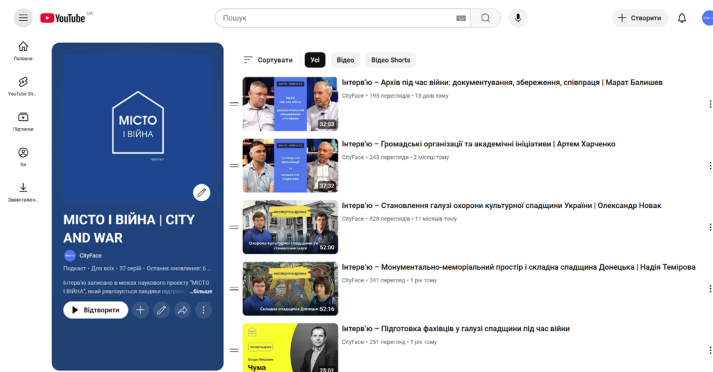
YouTube UA

Пошук

Створити

Головне

YouTube Sh...

Підписки

Ви

Завантажен...

МІСТО
І ВІЙНА

МІСТО І ВІЙНА | CITY AND WAR

CityFace

Подкаст • Для всіх • 37 серій • Останнє оновлення: 6 ...

Інтерв'ю записано в межах наукового проєкту "МІСТО І ВІЙНА", який реалізується завдяки підтрим ...більше

Відтворити

Сортувати

Усі

Відео

Відео Shorts

Інтерв'ю – Архів під час війни: документування, збереження, співпраця | Марат Балишев

CityFace • 195 переглядів • 13 днів тому

32:03

Інтерв'ю – Громадські організації та академічні ініціативи | Артем Харченко

CityFace • 243 перегляди • 2 місяці тому

37:32

Інтерв'ю – Становлення галузі охорони культурної спадщини України | Олександр Новак

CityFace • 828 переглядів • 11 місяців тому

52:00

Інтерв'ю – Монументально-меморіальний простір і складна спадщина Донецька | Надія Темірова

CityFace • 341 перегляд • 1 рік тому

52:16

Інтерв'ю – Підготовка фахівців у галузі спадщини під час війни

CityFace • 251 перегляд • 1 рік тому

Чума

25:01